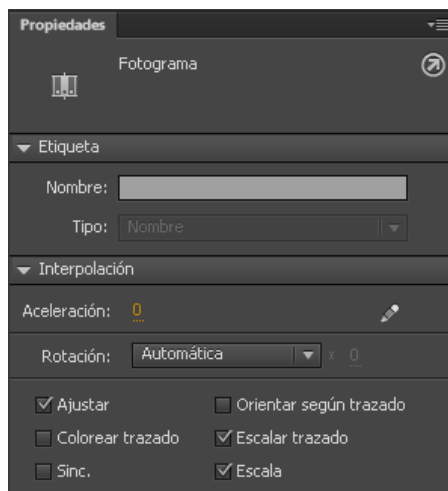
Propiedades

Fotograma

Etiqueta

Nombre:

Tipo: Nombre

Interpolación

Aceleración: 0

Rotación: Automática x 0

☑ Ajustar
☐ Orientar según trazado
☐ Colorear trazado
☑ Escalar trazado
☐ Sinc.
☑ Escala